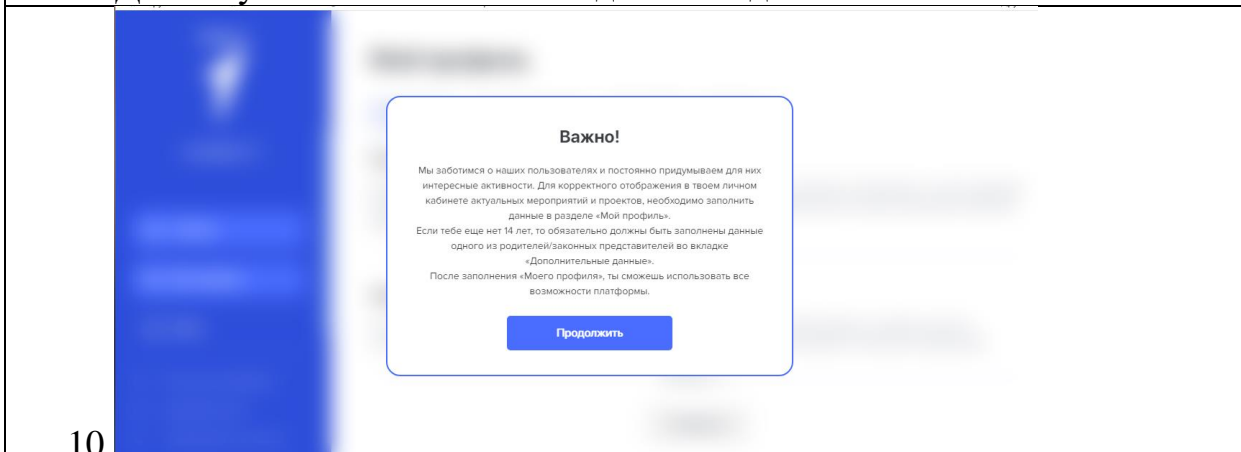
Важно!

Мы заботимся о наших пользователях и постоянно придумываем для них интересные активности. Для корректного отображения в твоем личном кабинете актуальных мероприятий и проектов, необходимо заполнить данные в разделе «Мой профиль».
Если тебе еще нет 14 лет, то обязательно должны быть заполнены данные одного из родителей/законных представителей во вкладке «Дополнительные данные».
После заполнения «Моего профиля», ты сможешь использовать все возможности платформы.

Продолжить

10